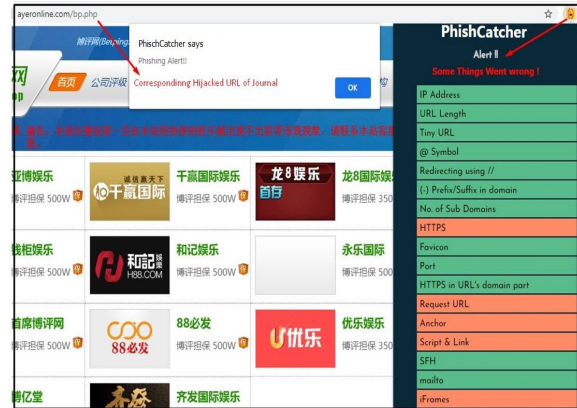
ayeronline.com/bp.php

PhishCatcher says

Phishing Alert!!

Correspondinng Hijacked URL of Journal

OK

博评网(Beijing

首页

公司评级

网

bp

PhishCatcher

Alert !!

Some Things Went wrong !

IP Address

URL Length

Tiny URL

@ Symbol

Redirecting using //

(-) Prefix/Suffix in domain

No. of Sub Domains

HTTPS

Favicon

Port

HTTPS in URL's domain part

Request URL

Anchor

Script & Link

SFH

mailto

iFrames

亚博娱乐

博评担保 500W

诚信赢天下 千赢国际

千赢国际娱乐

博评担保 500W

龙8娱乐 首存

龙8国际娱乐

博评担保 350

钱柜娱乐

博评担保 500W

和记 娱乐 H88.COM

和记娱乐

博评担保 500W

永乐国际

博评担保 350

首席博评网

博评担保 500W

88必发

88必发

优乐

优乐娱乐

博评担保 350

腾亿堂

齐发国际娱乐